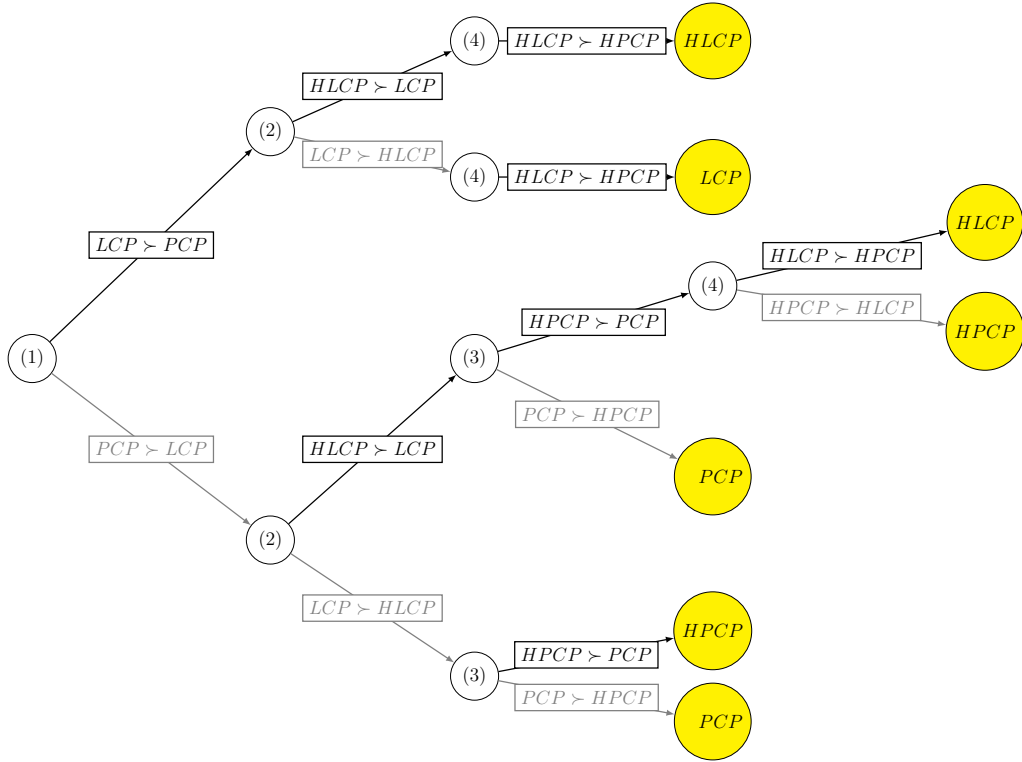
(1)

$LCP \succ PCP$

(2)

$HLCP \succ LCP$

(4)

$HLCP \succ HPCP$

$HLCP$

$LCP \succ HLCP$

(4)

$HLCP \succ HPCP$

$LCP$

$PCP \succ LCP$

(2)

$HLCP \succ LCP$

(3)

$HPCP \succ PCP$

(4)

$HLCP \succ HPCP$

$HLCP$

$HPCP \succ HLCP$

$HPCP$

$PCP \succ HPCP$

$PCP$

$LCP \succ HLCP$

(3)

$HPCP \succ PCP$

$HPCP$

$PCP \succ HPCP$

$PCP$